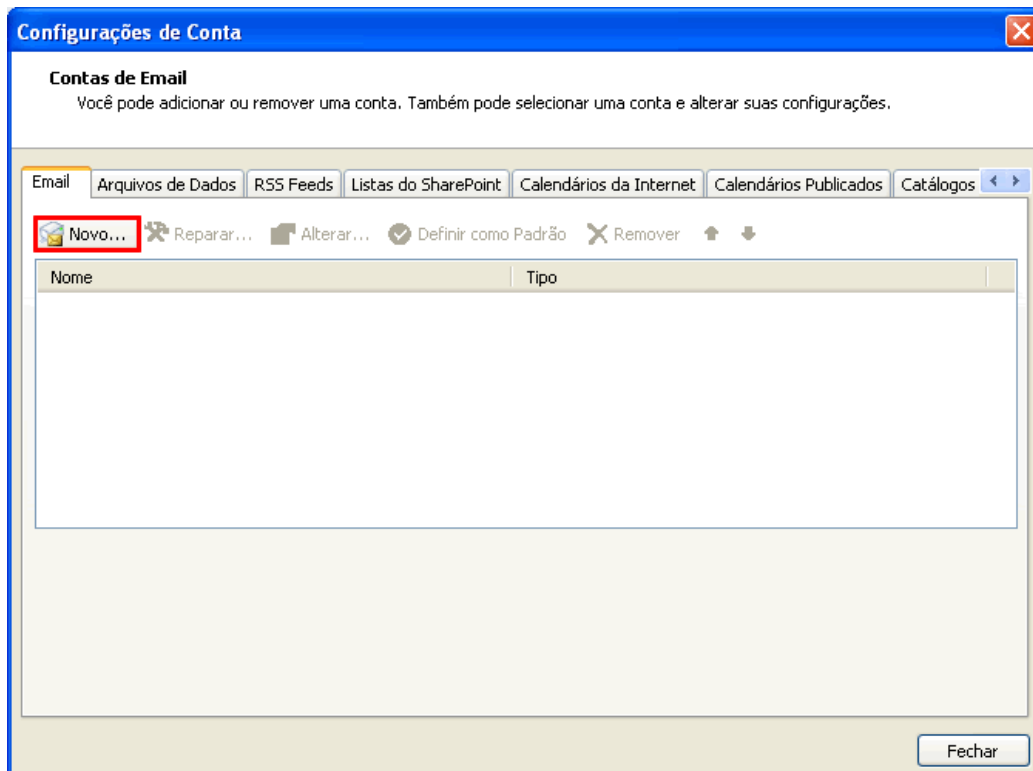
Configurações de Conta

Contas de Email
Você pode adicionar ou remover uma conta. Também pode selecionar uma conta e alterar suas configurações.

Email | Arquivos de Dados | RSS Feeds | Listas do SharePoint | Calendários da Internet | Calendários Publicados | Catálogos

Novo... Reparar... Alterar... Definir como Padrão Remover

| Nome | Tipo |
|---|---|

Fechar